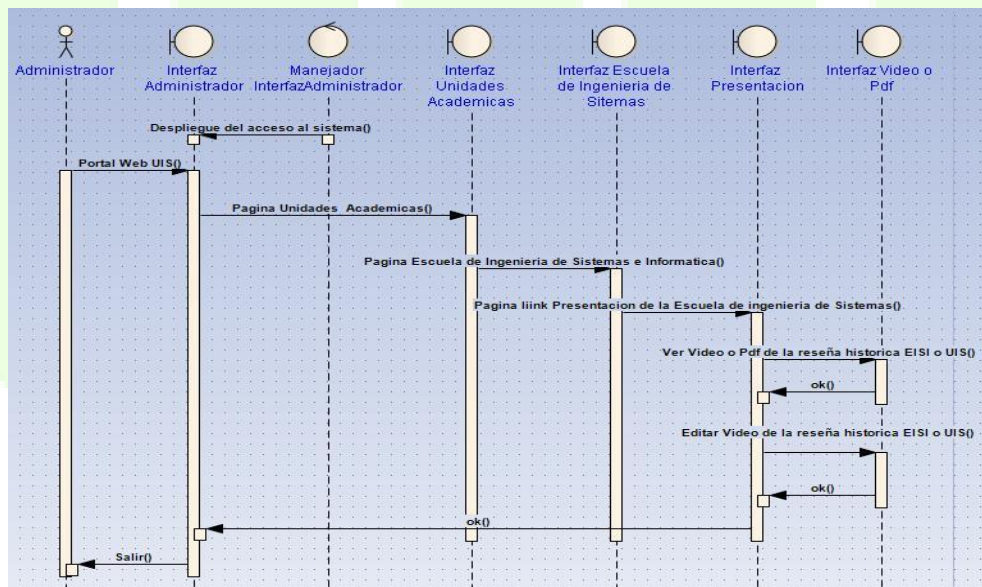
Administrador

Interfaz Administrador

Manejador InterfazAdministrador

Interfaz Unidades Academicas

Interfaz Escuela de Ingenieria de Sitemas

Interfaz Presentacion

Interfaz Video o Pdf

Despliegue del acceso al sistema()

Portal Web UIS()

Pagina Unidades Academicas()

Pagina Escuela de Ingenieria de Sistemas e Informatica()

Pagina liink Presentacion de la Escuela de ingenieria de Sistemas()

Ver Video o Pdf de la reseña historica EISI o UIS()

ok()

Editar Video de la reseña historica EISI o UIS()

ok()

ok()

Salir()